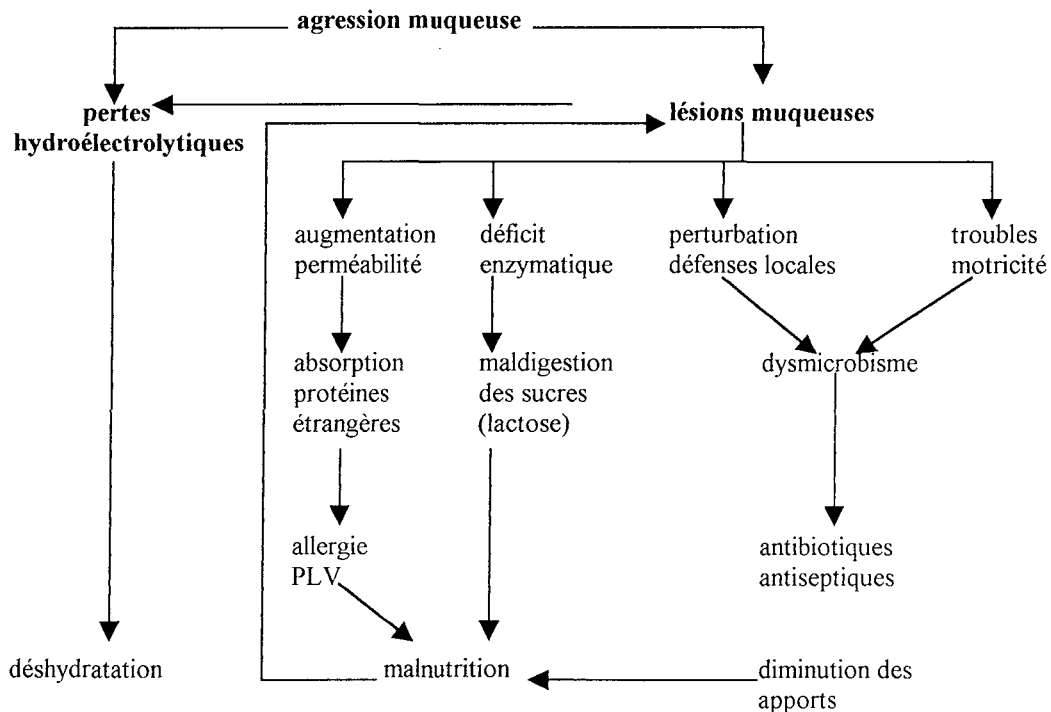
agression muqueuse

pertes hydroélectrolytiques

lésions muqueuses

augmentation perméabilité

déficit enzymatique

perturbation défenses locales

troubles motricité

absorption protéines étrangères

maldigestion des sucres (lactose)

dysmicrobisme

allergie PLV

antibiotiques antiseptiques

déshydratation

malnutrition

diminution des apports